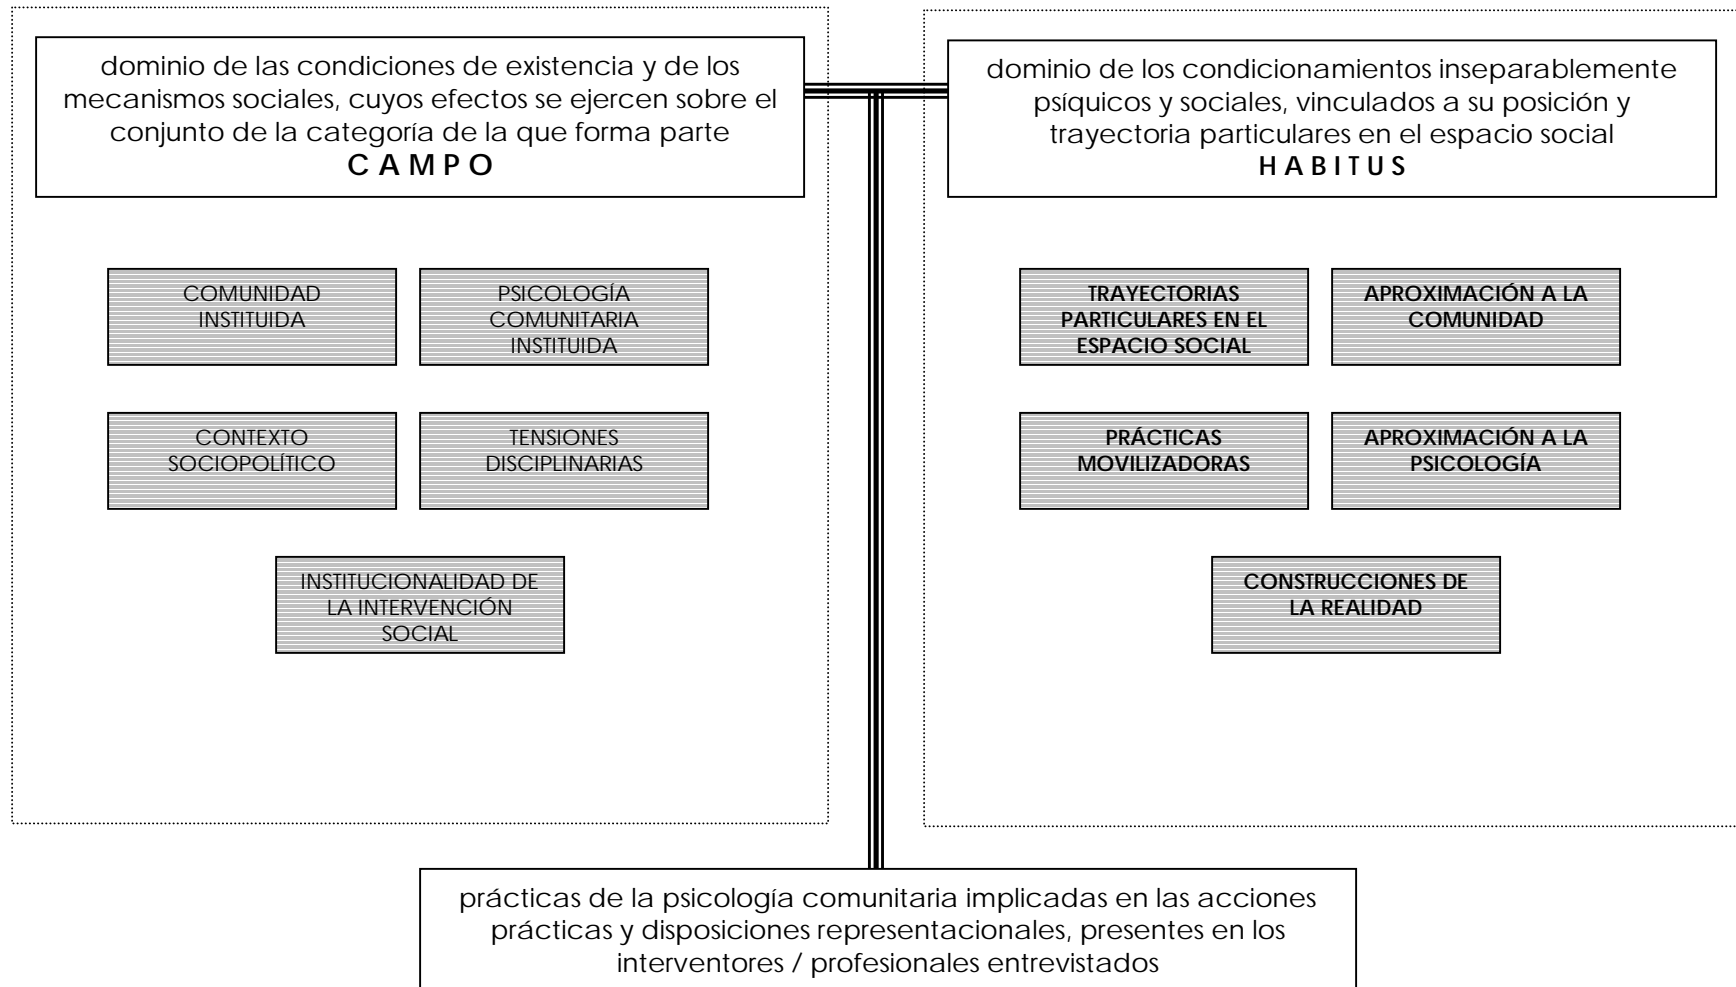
dominio de las condiciones de existencia y de los mecanismos sociales, cuyos efectos se ejercen sobre el conjunto de la categoría de la que forma parte
C A M P O

COMUNIDAD INSTITUIDA

PSICOLOGÍA COMUNITARIA INSTITUIDA

CONTEXTO SOCIOPOLÍTICO

TENSIONES DISCIPLINARIAS

INSTITUCIONALIDAD DE LA INTERVENCIÓN SOCIAL

dominio de los condicionamientos inseparablemente psíquicos y sociales, vinculados a su posición y trayectoria particulares en el espacio social
H A B I T U S

TRAYECTORIAS PARTICULARES EN EL ESPACIO SOCIAL

APROXIMACIÓN A LA COMUNIDAD

PRÁCTICAS MOVILIZADORAS

APROXIMACIÓN A LA PSICOLOGÍA

CONSTRUCCIONES DE LA REALIDAD

prácticas de la psicología comunitaria implicadas en las acciones prácticas y disposiciones representacionales, presentes en los interventores / profesionales entrevistados